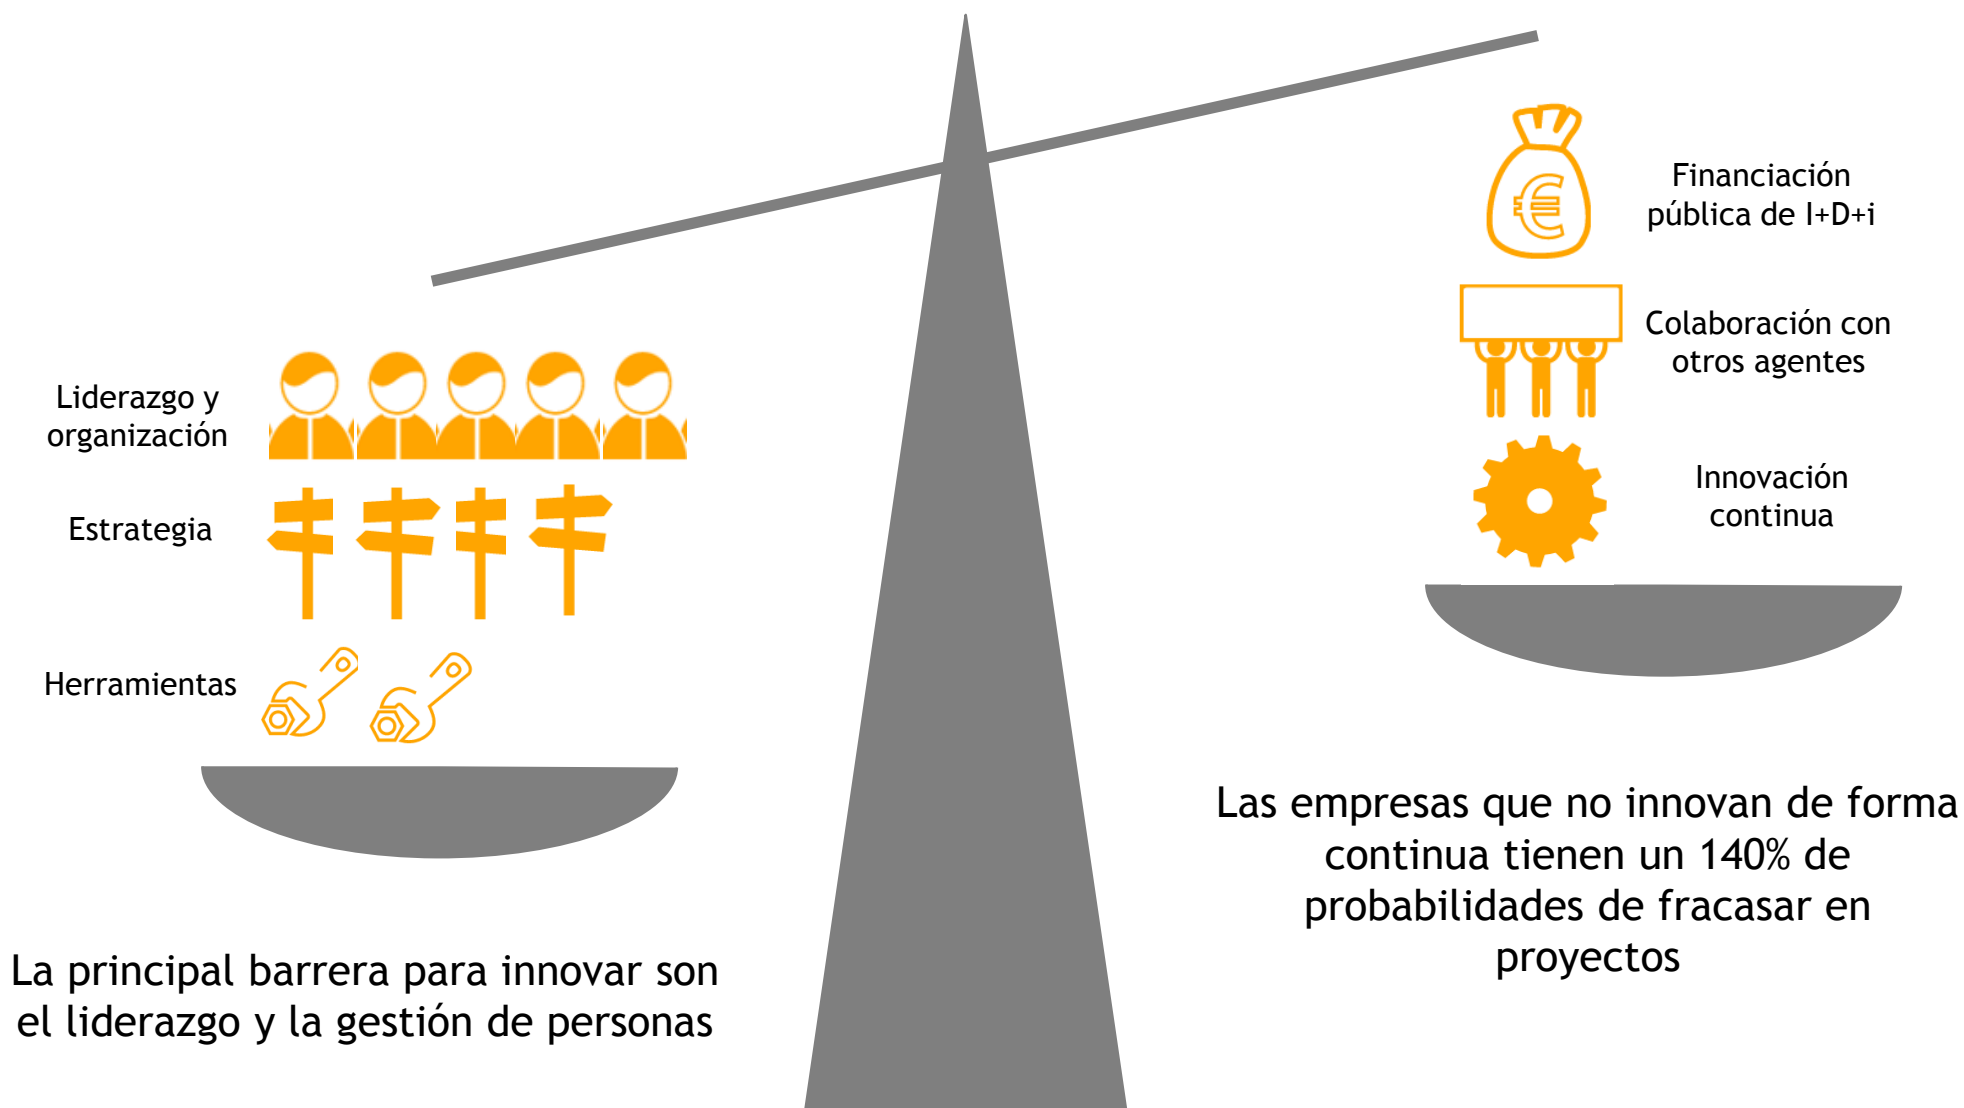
Financiación pública de I+D+i

Colaboración con otros agentes

Innovación continua

Liderazgo y organización

Estrategia

Herramientas

Las empresas que no innovan de forma continua tienen un 140% de probabilidades de fracasar en proyectos

La principal barrera para innovar son el liderazgo y la gestión de personas